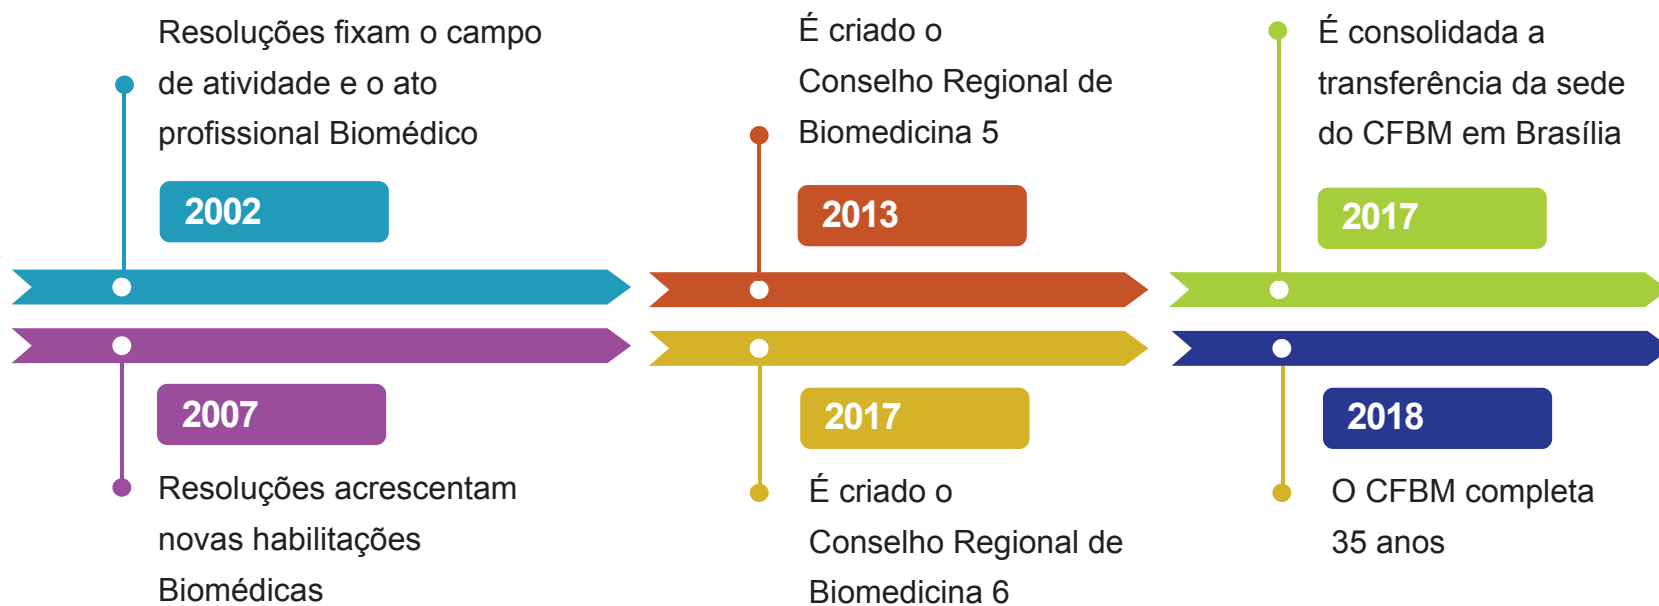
Resoluções fixam o campo de atividade e o ato profissional Biomédico

2002

2007

Resoluções acrescentam novas habilitações Biomédicas

É criado o Conselho Regional de Biomedicina 5

2013

2017

É criado o Conselho Regional de Biomedicina 6

É consolidada a transferência da sede do CFBM em Brasília

2017

2018

O CFBM completa 35 anos